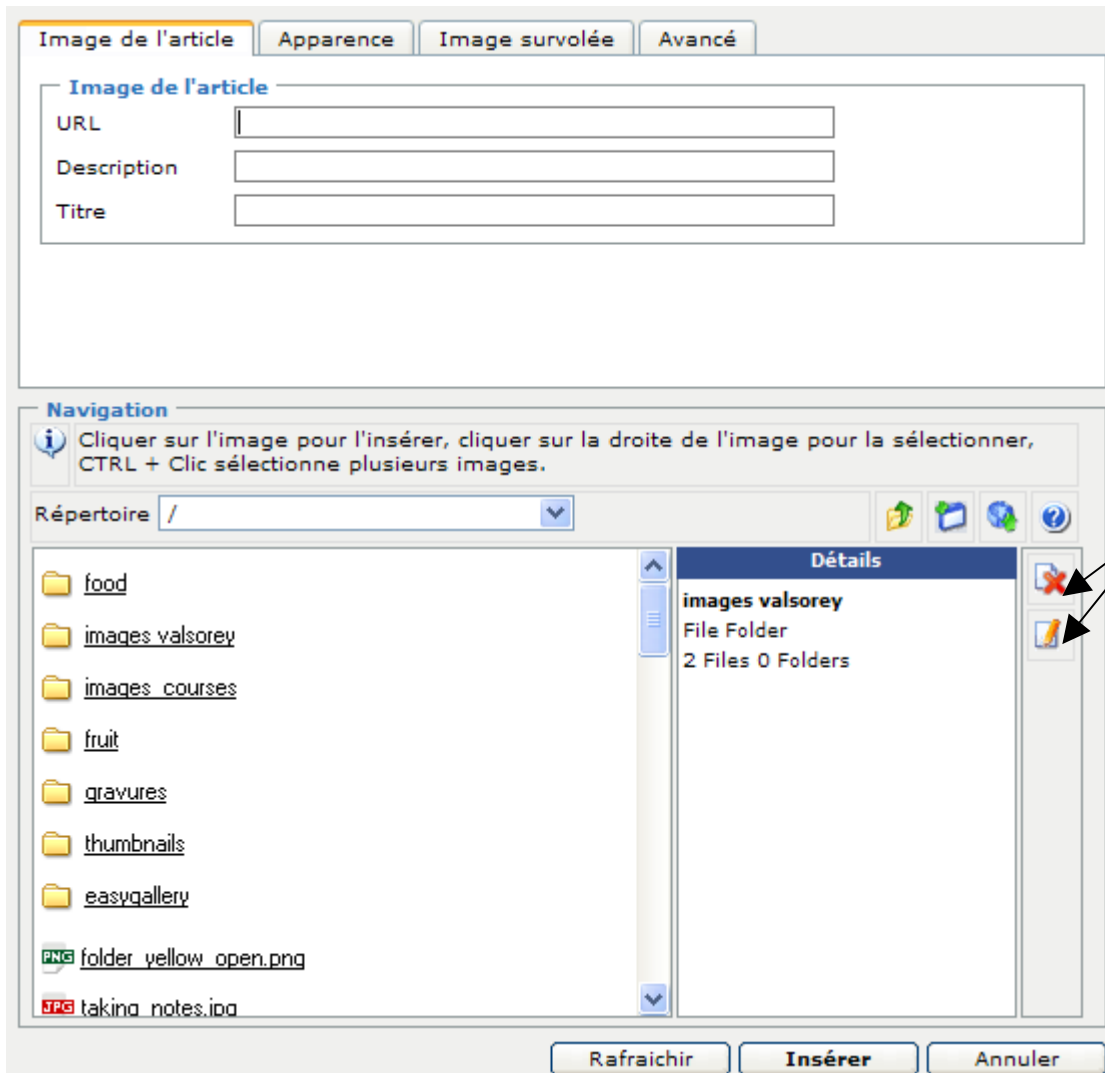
Image de l'article | Apparence | Image survolée | Avancé

Image de l'article
URL
Description
Titre

Navigation
Cliquer sur l'image pour l'insérer, cliquer sur la droite de l'image pour la sélectionner, CTRL + Clic sélectionne plusieurs images.

Répertoire /

food
images valsorey
images_courses
fruit
gravures
thumbnails
easygallery
PNG folder_yellow_open.png
JPG taking_notes.jpg

Détails
images valsorey
File Folder
2 Files 0 Folders

Rafraichir
Insérer
Annuler